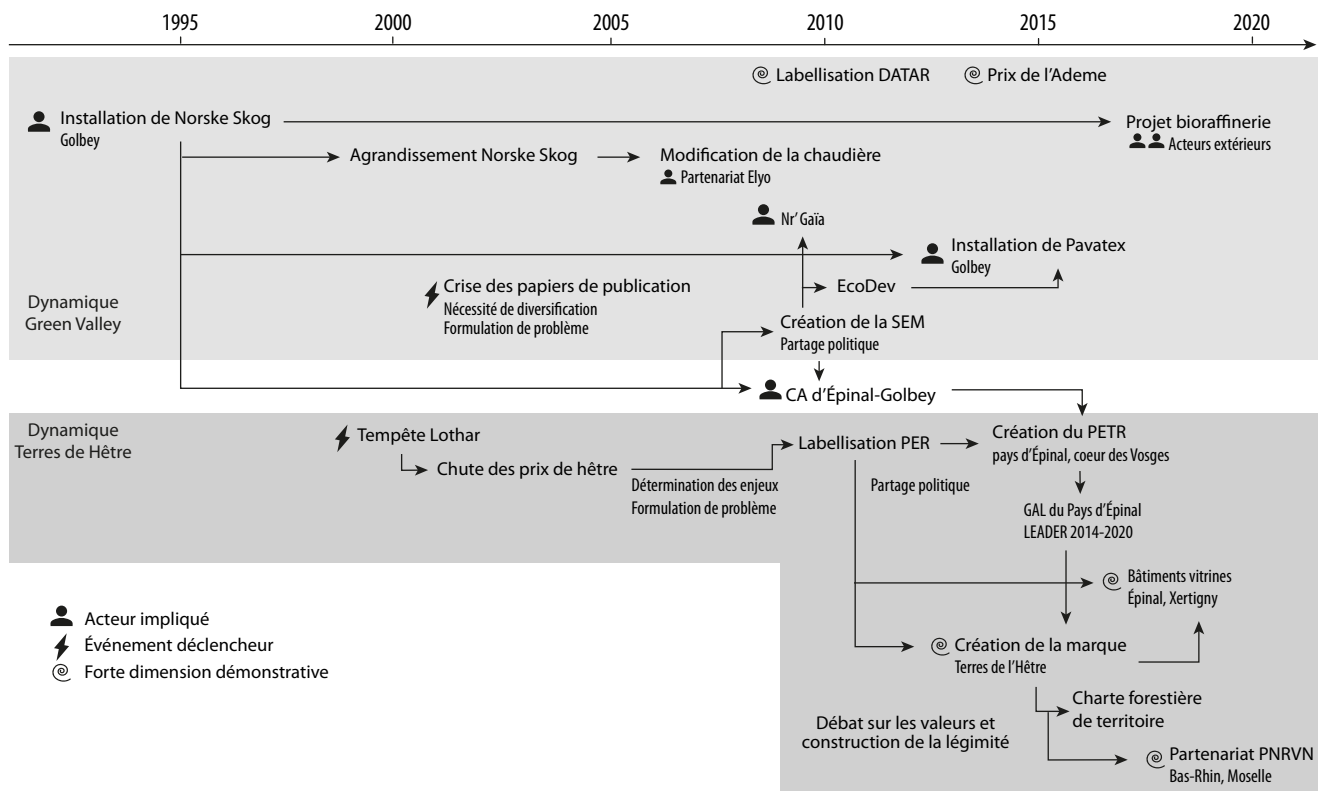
1995 2000 2005 2010 2015 2020

Labellisation DATAR
Prix de l'Ademe

Installation de Norske Skog
Golbey

Projet bioraffinerie
Acteurs extérieurs

Agrandissement Norske Skog
Modification de la chaudière
Partenariat Elyo

Nr' Gaïa

Installation de Pavatex
Golbey

Crise des papiers de publication
Nécessité de diversification
Formulation de problème

EcoDev

Dynamique Green Valley

Création de la SEM
Partage politique

CA d'Épinal-Golbey

Dynamique Terres de Hêtre

Tempête Lothar
Chute des prix de hêtre
Détermination des enjeux
Formulation de problème

Labellisation PER
Partage politique

Création du PETR
pays d'Épinal, coeur des Vosges

GAL du Pays d'Épinal
LEADER 2014-2020

Bâtiments vitrines
Épinal, Xertigny

Création de la marque
Terres de l'Hêtre

Charte forestière de territoire

Débat sur les valeurs et construction de la légimité

Partenariat PNRVN
Bas-Rhin, Moselle

Acteur impliqué
Événement déclencheur
Forte dimension démonstrative